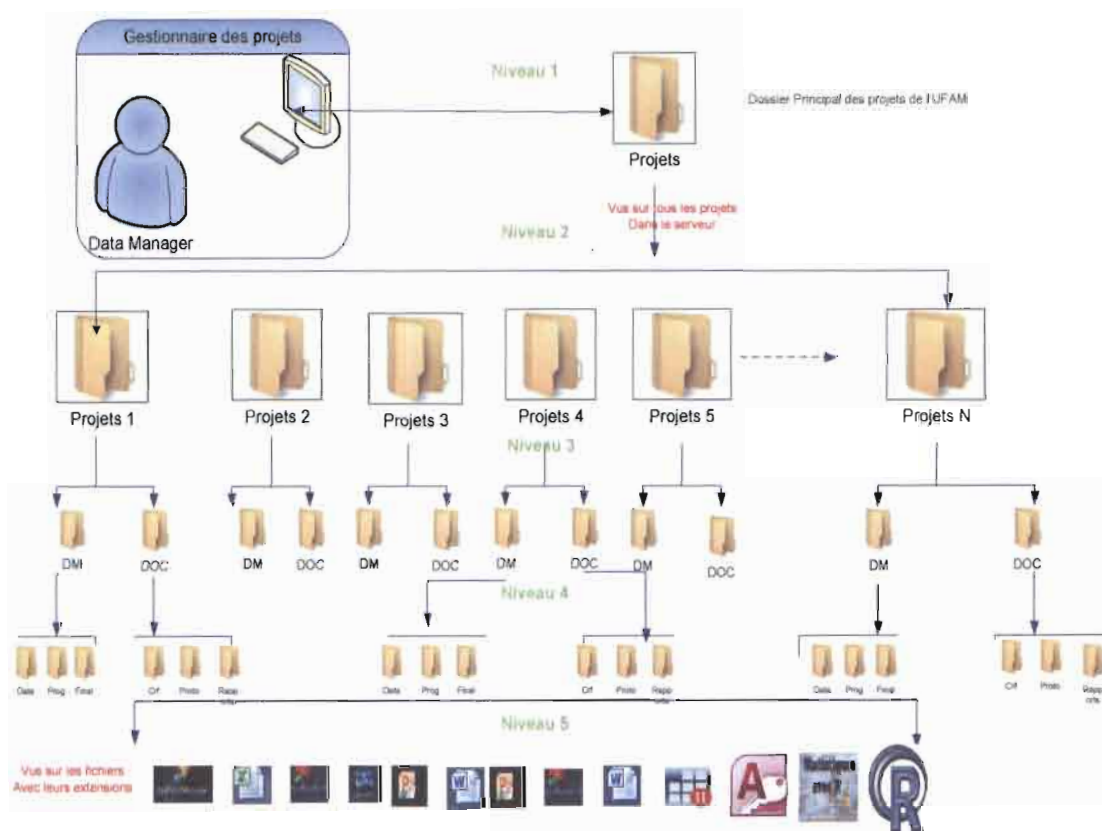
Gestionnaire des projets

Data Manager

Niveau 1

Projets

Dossier Principal des projets de l'UFAM

Vue sur tous les projets Dans le serveur

Niveau 2

Projets 1

Projets 2

Projets 3

Projets 4

Projets 5

Projets N

Niveau 3

DM

DOC

DM

DOC

DM

DOC

DM

DOC

DM

DOC

DM

DOC

Niveau 4

Data Prog Final

Crf Photo Rapports

Data Prog Final

Crf Photo Rapports

Data Prog Final

Crf Photo Rapports

Niveau 5

Vue sur les fichiers Avec leurs extensions